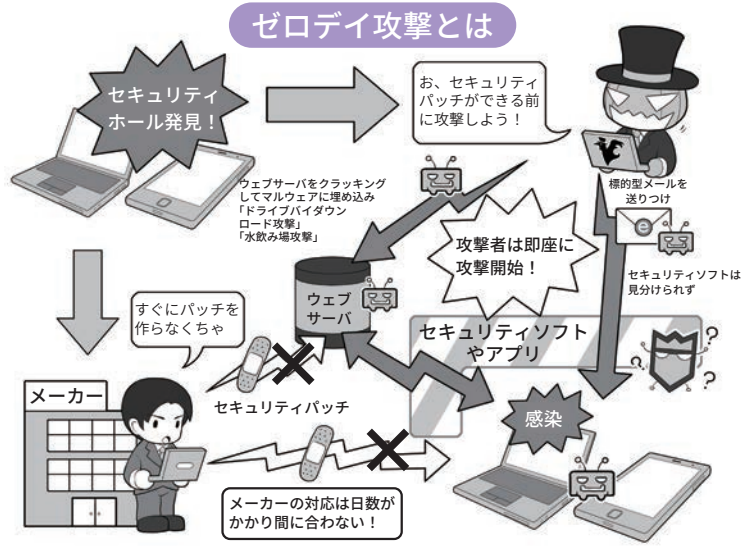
ゼロデイ攻撃とは

セキュリティホール発見！

お、セキュリティパッチができる前に攻撃しよう！

ウェブサーバをクラッキングしてマルウェアに埋め込み「ドライブバイダウンロード攻撃」「水飲み場攻撃」

標的型メールを送りつけ

攻撃者は即座に攻撃開始！

セキュリティソフトは見分けられず

すぐにパッチを作らなくちゃ

ウェブサーバ

セキュリティソフトやアプリ

メーカー

セキュリティパッチ

感染

メーカーの対応は日数がかかり間に合わない！